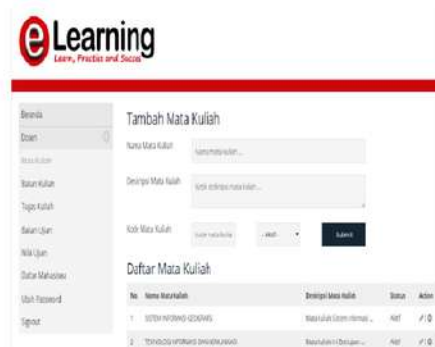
eLearning
Learn, Practice and Succes

Beranda
Dosen
Mata Kuliah
Bahan Kuliah
Tugas Kuliah
Bahan Ujian
Nilai Ujian
Daftar Mahasiswa
Ubah Password
Signout

Tambah Mata Kuliah

Nama Mata Kuliah
nama mata kuliah...

Deskripsi Mata Kuliah
isikan deskripsi mata kuliah...

Kode Mata Kuliah
kode mata kuliah
--Aktif--
Submit

Daftar Mata Kuliah

| No. | Nama Matakuliah | Deskripsi Mata Kuliah | Status | Action |
|---|---|---|---|---|
| 1 | SISTEM INFORMASI GEOGRAFIS | Mata kuliah Sistem Informasi... | Aktif | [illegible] |
| 2 | TEKNOLOGI INFORMASI DAN KOMUNIKASI | Mata kuliah ini Ditunjukan... | Aktif | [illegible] |